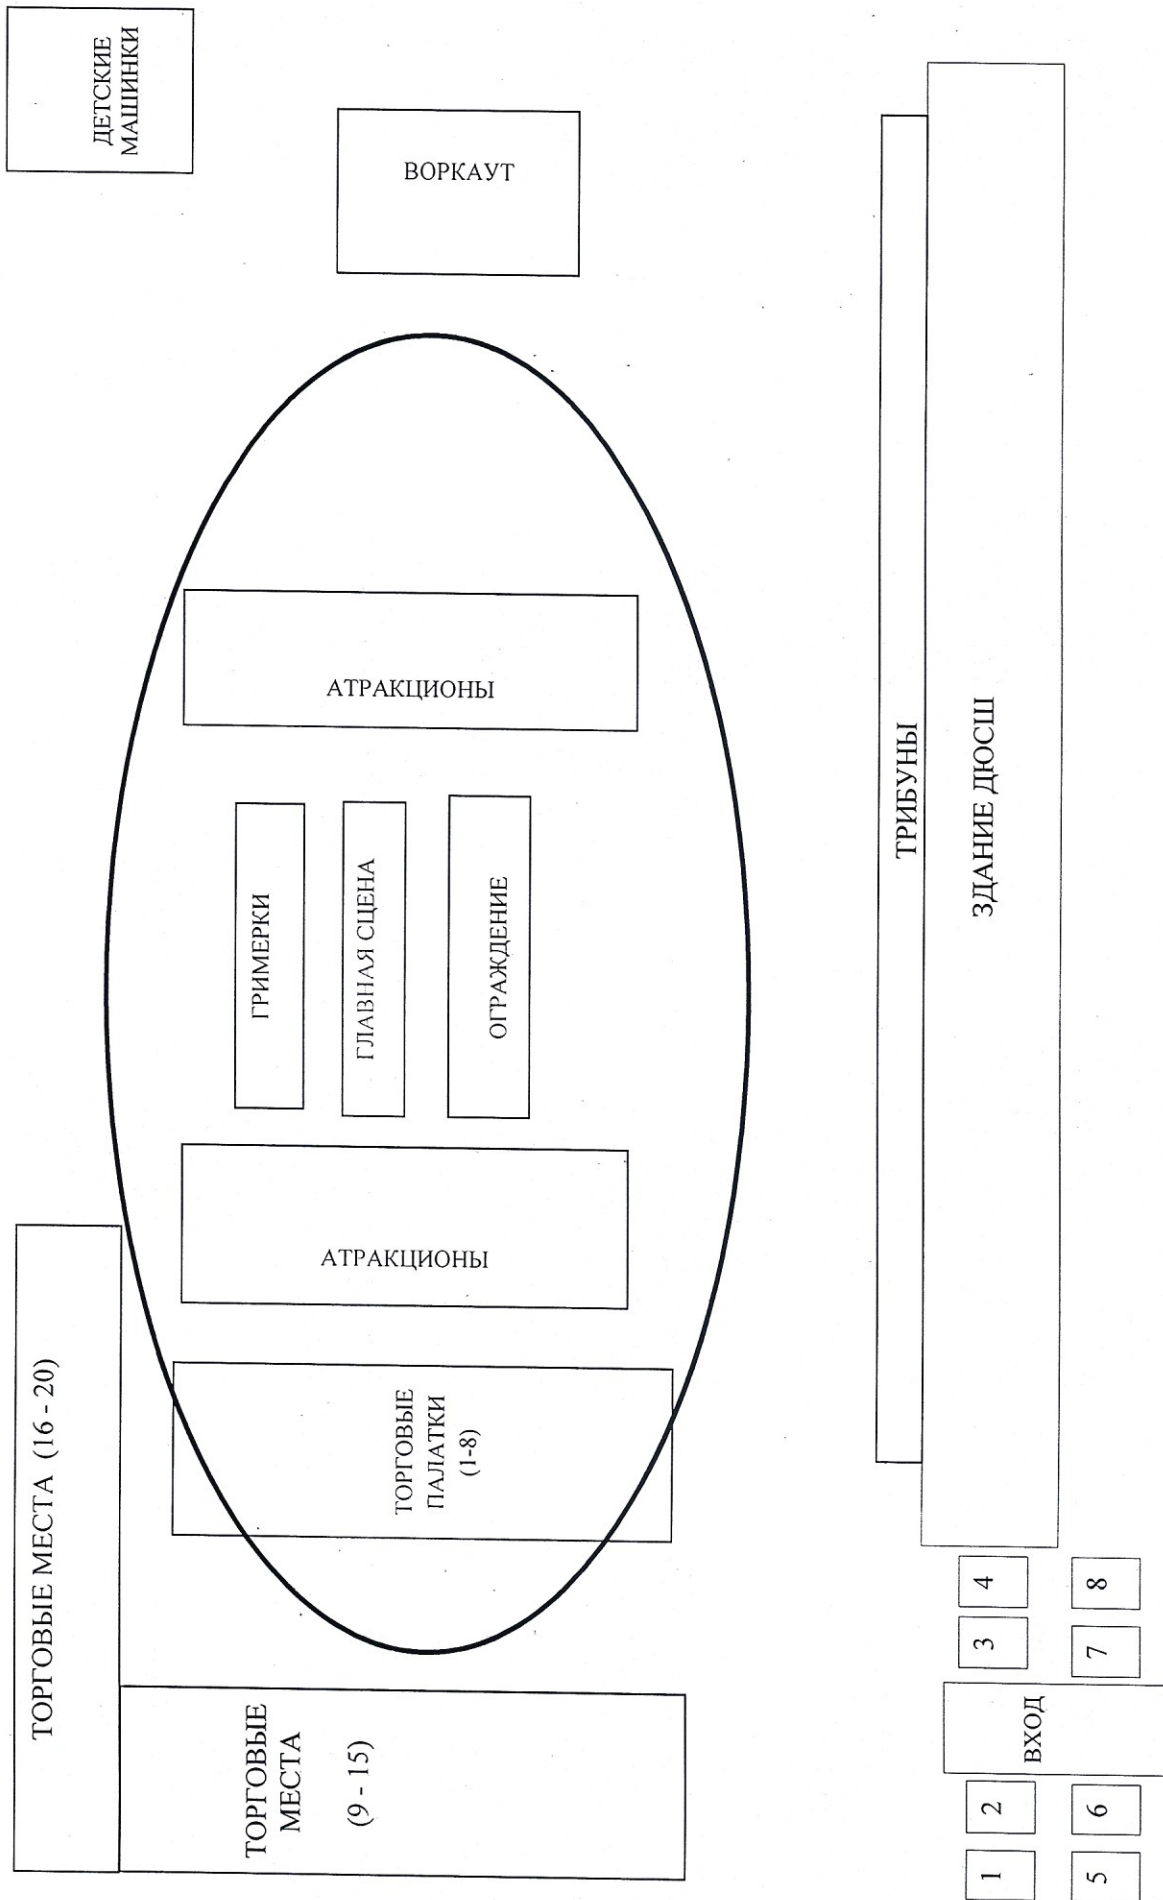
ДЕТСКИЕ МАШИНКИ

ВОРКАУТ

АТРАКЦИОНЫ

ГРИМЕРКИ

ГЛАВНАЯ СЦЕНА

ОГРАЖДЕНИЕ

АТРАКЦИОНЫ

ТОРГОВЫЕ ПАЛАТКИ (1-8)

ТОРГОВЫЕ МЕСТА (16 - 20)

ТОРГОВЫЕ МЕСТА (9 - 15)

ТРИБУНЫ

ЗДАНИЕ ДЮСШ

4

8

3

7

ВХОД

2

6

1

5